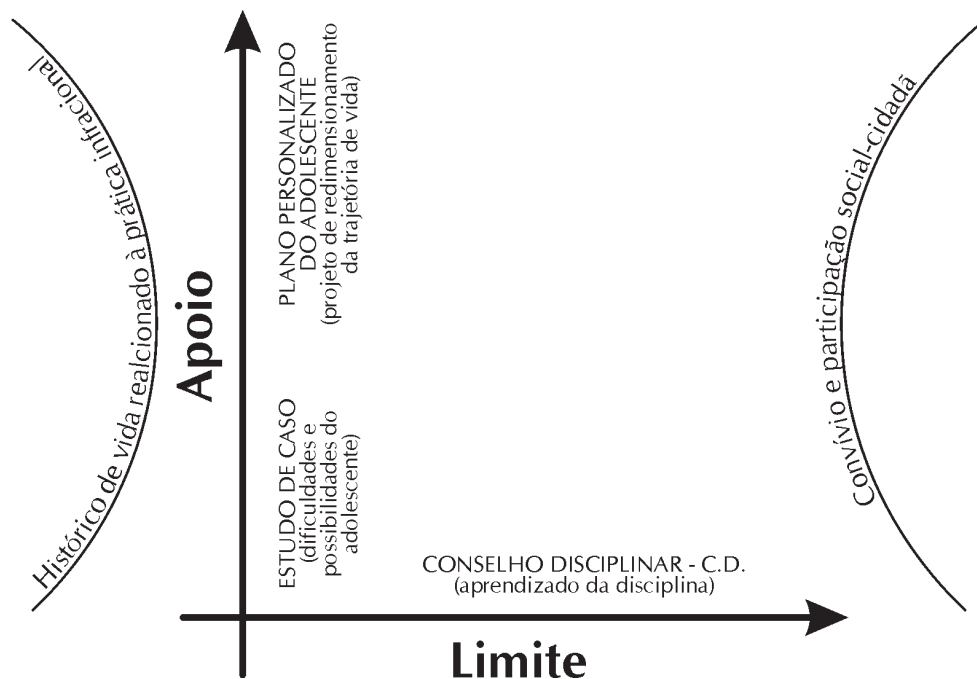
Histórico de vida realcionado à prática infracional

Apoio

PLANO PERSONALIZADO DO ADOLESCENTE (projeto de redimensionamento da trajetória de vida)

ESTUDO DE CASO (dificuldades e possibilidades do adolescente)

CONSELHO DISCIPLINAR - C.D. (aprendizado da disciplina)

Limite

Convívio e participação social-cidadã